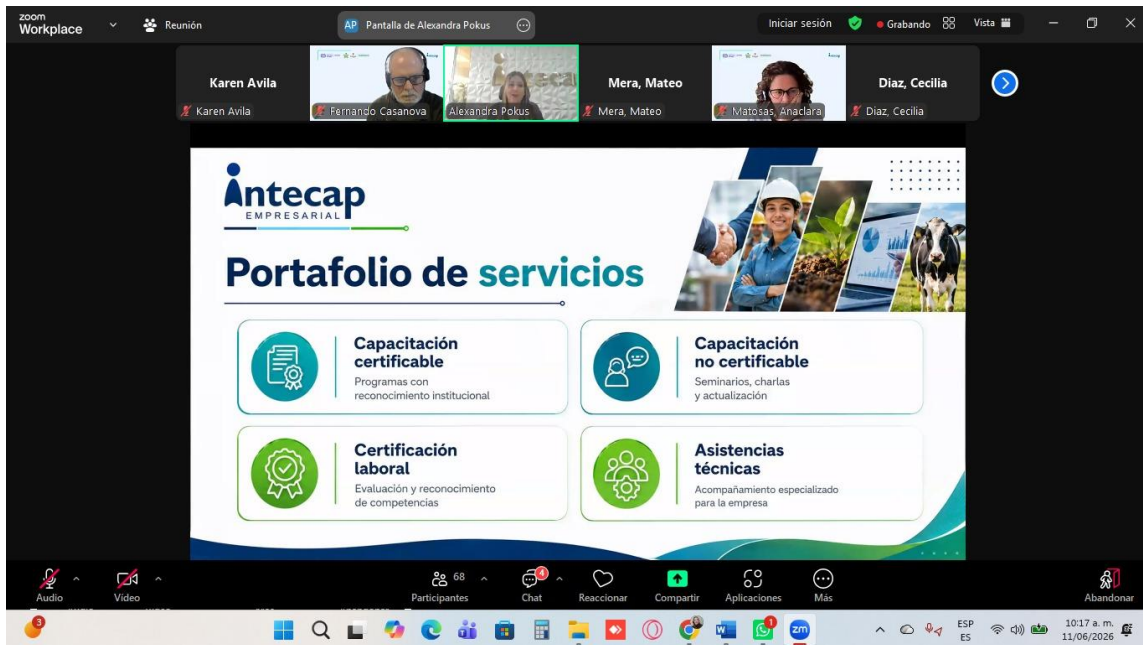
zoom Workplace

Reunión

AP Pantalla de Alexandra Pokus

Iniciar sesión

Grabando

Vista

Karen Avila

Karen Avila

Fernando Casanova

Alexandra Pokus

Mera, Mateo

Mera, Mateo

Matosas, Anaclara

Diaz, Cecilia

Diaz, Cecilia

intecap
EMPRESARIAL

Portafolio de servicios

Capacitación certificable
Programas con reconocimiento institucional

Capacitación no certificable
Seminarios, charlas y actualización

Certificación laboral
Evaluación y reconocimiento de competencias

Asistencias técnicas
Acompañamiento especializado para la empresa

Audio

Video

68

Participantes

4

Chat

Reaccionar

Compartir

Aplicaciones

Más

Abandonar

3

1

ESP ES

10:17 a. m.
11/06/2026